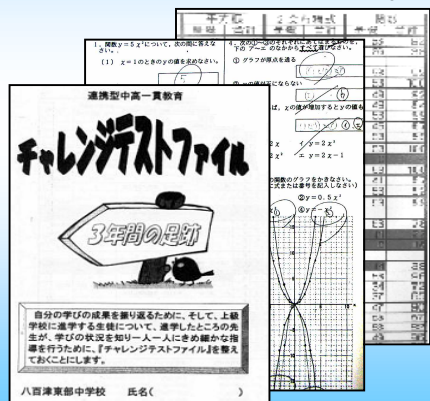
連携型中高一貫教育

チャレンジテストファイル

3年間の足跡

自分の学びの成果を振り返るために、そして、上級学校に進学する生徒について、進学したところの先生が、学びの状況を知り一人一人にきめ細かな指導を行うために、『チャレンジテストファイル』を整えておくことにします。

八百津東部中学校　氏名（　　　　　　）

1．関数 $y=5x^2$ について、次の問に答えなさい。

（1）$x=1$ のときの $y$ の値を求めなさい。

①グラフが原点を通る

ば、$x$ の値が増加するとの値も

$2x$　イ $y=2x^2$

$x^2$　エ $y=2x-1$

②$y=0.5x^2$

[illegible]